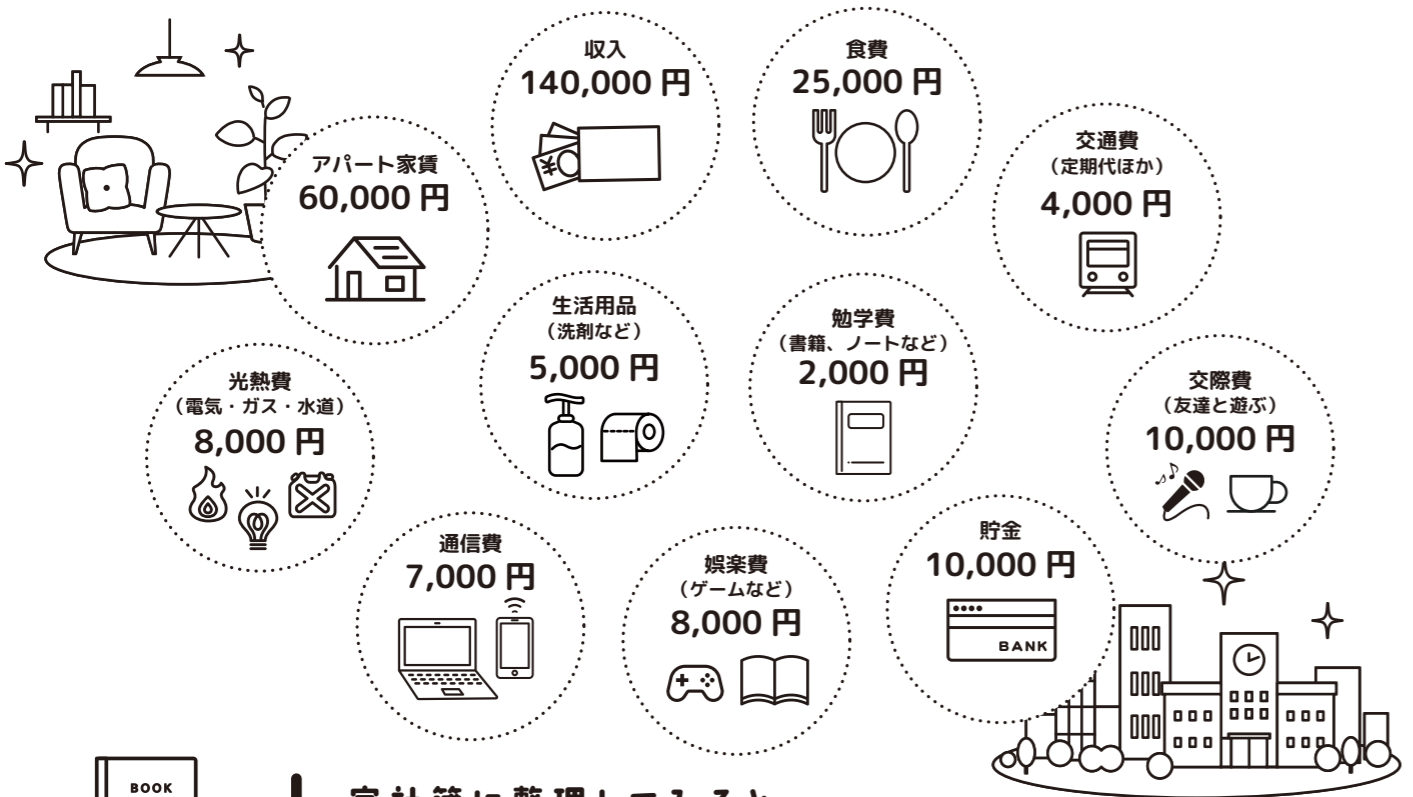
収入
140,000 円

食費
25,000 円

交通費
（定期代ほか）
4,000 円

アパート家賃
60,000 円

生活用品
（洗剤など）
5,000 円

勉学費
（書籍、ノートなど）
2,000 円

光熱費
（電気・ガス・水道）
8,000 円

交際費
（友達と遊ぶ）
10,000 円

貯金
10,000 円

BANK

通信費
7,000 円

娯楽費
（ゲームなど）
8,000 円

BOOK

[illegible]